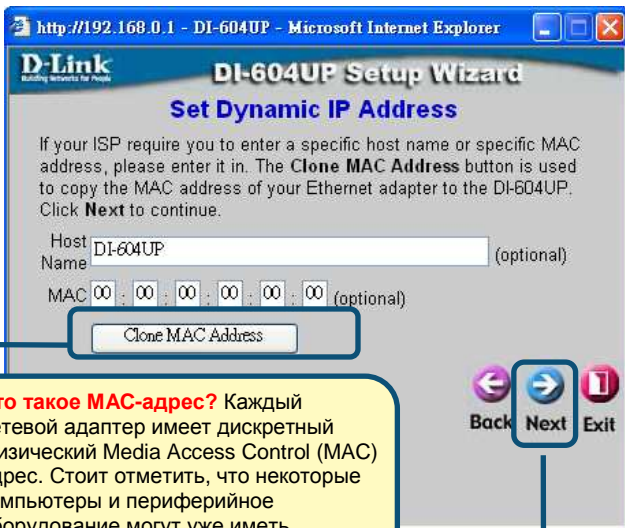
http://192.168.0.1 - DI-604UP - Microsoft Internet Explorer

D-Link
Building Networks for People

DI-604UP Setup Wizard

Set Dynamic IP Address

If your ISP require you to enter a specific host name or specific MAC address, please enter it in. The **Clone MAC Address** button is used to copy the MAC address of your Ethernet adapter to the DI-604UP. Click **Next** to continue.

Host Name DI-604UP (optional)

MAC 00 : 00 : 00 : 00 : 00 : 00 (optional)

Clone MAC Address

Back Next Exit

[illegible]то такое MAC-адрес? Каждый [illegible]етевой адаптер имеет дискретный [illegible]изический Media Access Control (MAC) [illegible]дрес. Стоит отметить, что некоторые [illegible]мпьютеры и периферийное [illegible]борудование могут уже иметь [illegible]